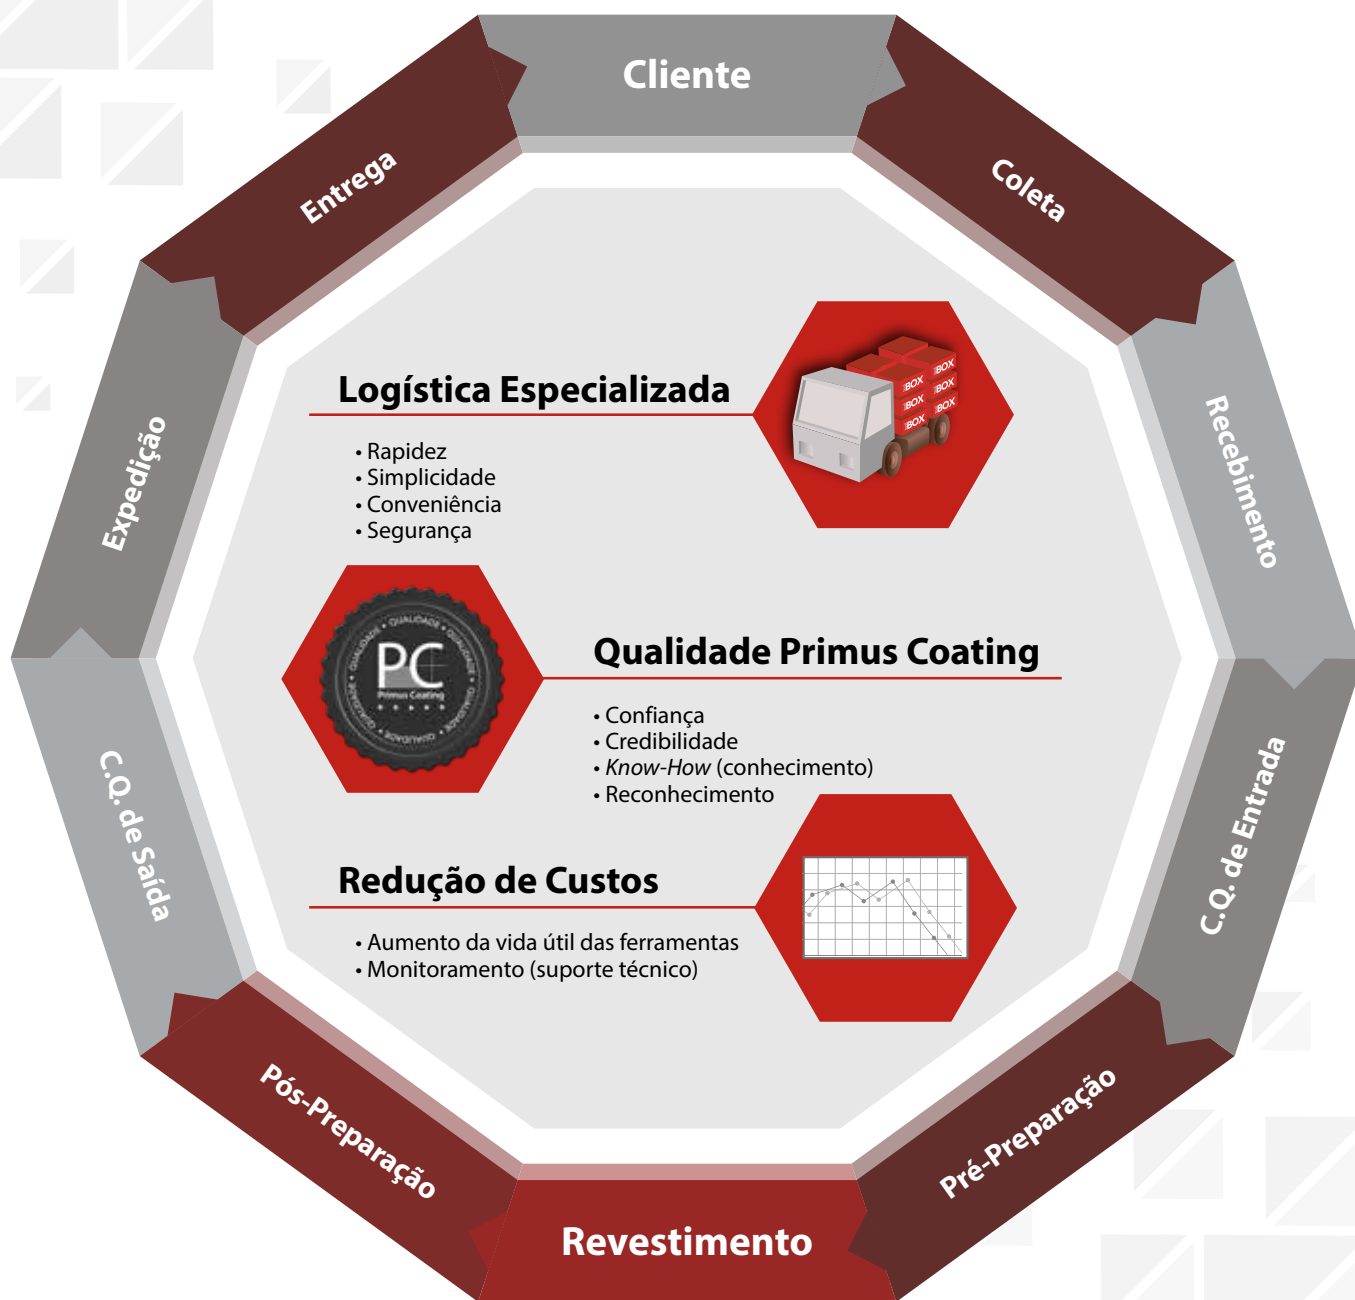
Cliente

Coleta

Recebimento

C.Q. de Entrada

Pré-Preparação

Revestimento

Pós-Preparação

C.Q. de Saída

Expedição

Entrega

Logística Especializada

• Rapidez
• Simplicidade
• Conveniência
• Segurança

BOX BOX BOX BOX BOX BOX BOX

QUALIDADE PC Primus Coating

Qualidade Primus Coating

• Confiança
• Credibilidade
• *Know-How* (conhecimento)
• Reconhecimento

Redução de Custos

• Aumento da vida útil das ferramentas
• Monitoramento (suporte técnico)